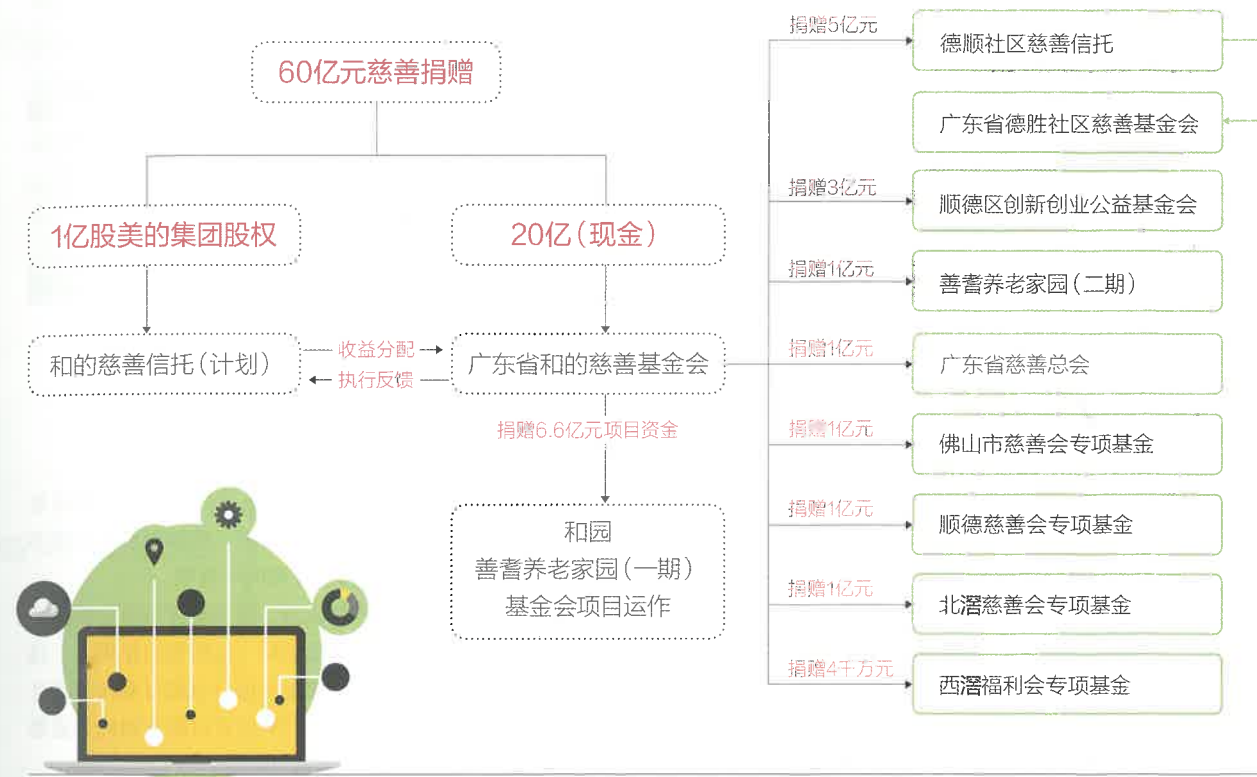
60亿元慈善捐赠

1亿股美的集团股权

20亿（现金）

和的慈善信托（计划）

收益分配

执行反馈

广东省和的慈善基金会

捐赠6.6亿元项目资金

和园
善耆养老家园（一期）
基金会项目运作

捐赠5亿元

德顺社区慈善信托

广东省德胜社区慈善基金会

捐赠3亿元

顺德区创新创业公益基金会

捐赠1亿元

善耆养老家园（二期）

捐赠1亿元

广东省慈善总会

捐赠1亿元

佛山市慈善会专项基金

捐赠1亿元

顺德慈善会专项基金

捐赠1亿元

北滘慈善会专项基金

捐赠4千万元

西滘福利会专项基金